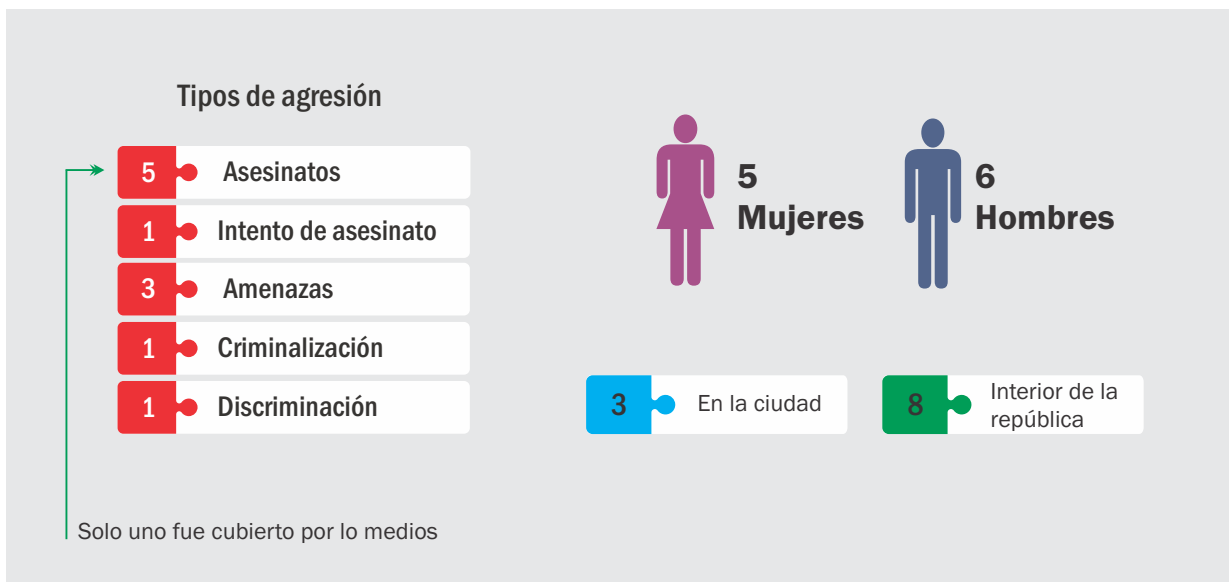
Tipos de agresión

5 Asesinatos

1 Intento de asesinato

3 Amenazas

1 Criminalización

1 Discriminación

Solo uno fue cubierto por lo medios

5 Mujeres

6 Hombres

3 En la ciudad

8 Interior de la república